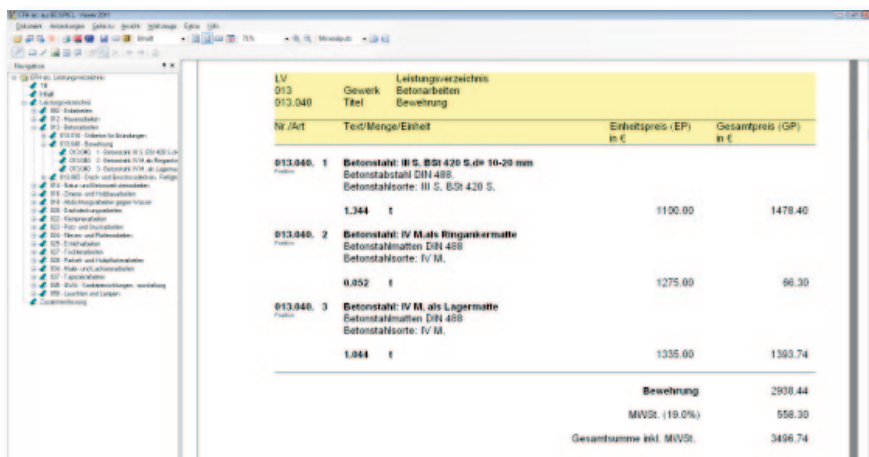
LV | | Leistungsverzeichnis
013 | Gewerk | Betonarbeiten
013.040 | Titel | Bewehrung

| Nr./Art | Text/Menge/Einheit | Einheitspreis (EP) in € | Gesamtpreis (GP) in € |
|---|---|---|---|
| 013.040. 1 Position | **Betonstahl: III S, BSt 420 S,d= 10-20 mm** Betonstabstahl DIN 488. Betonstahlsorte: III S, BSt 420 S. | | |
| | **1.344 t** | 1100.00 | 1478.40 |
| 013.040. 2 Position | **Betonstahl: IV M.als Ringankermatte** Betonstahlmatten DIN 488 Betonstahlsorte: IV M. | | |
| | **0.052 t** | 1275.00 | 66.30 |
| 013.040. 3 Position | **Betonstahl: IV M. als Lagermatte** Betonstahlmatten DIN 488 Betonstahlsorte: IV M. | | |
| | **1.044 t** | 1335.00 | 1393.74 |

**Bewehrung** 2938.44
MWSt. (19.0%) 558.30
Gesamtsumme inkl. MWSt. 3496.74